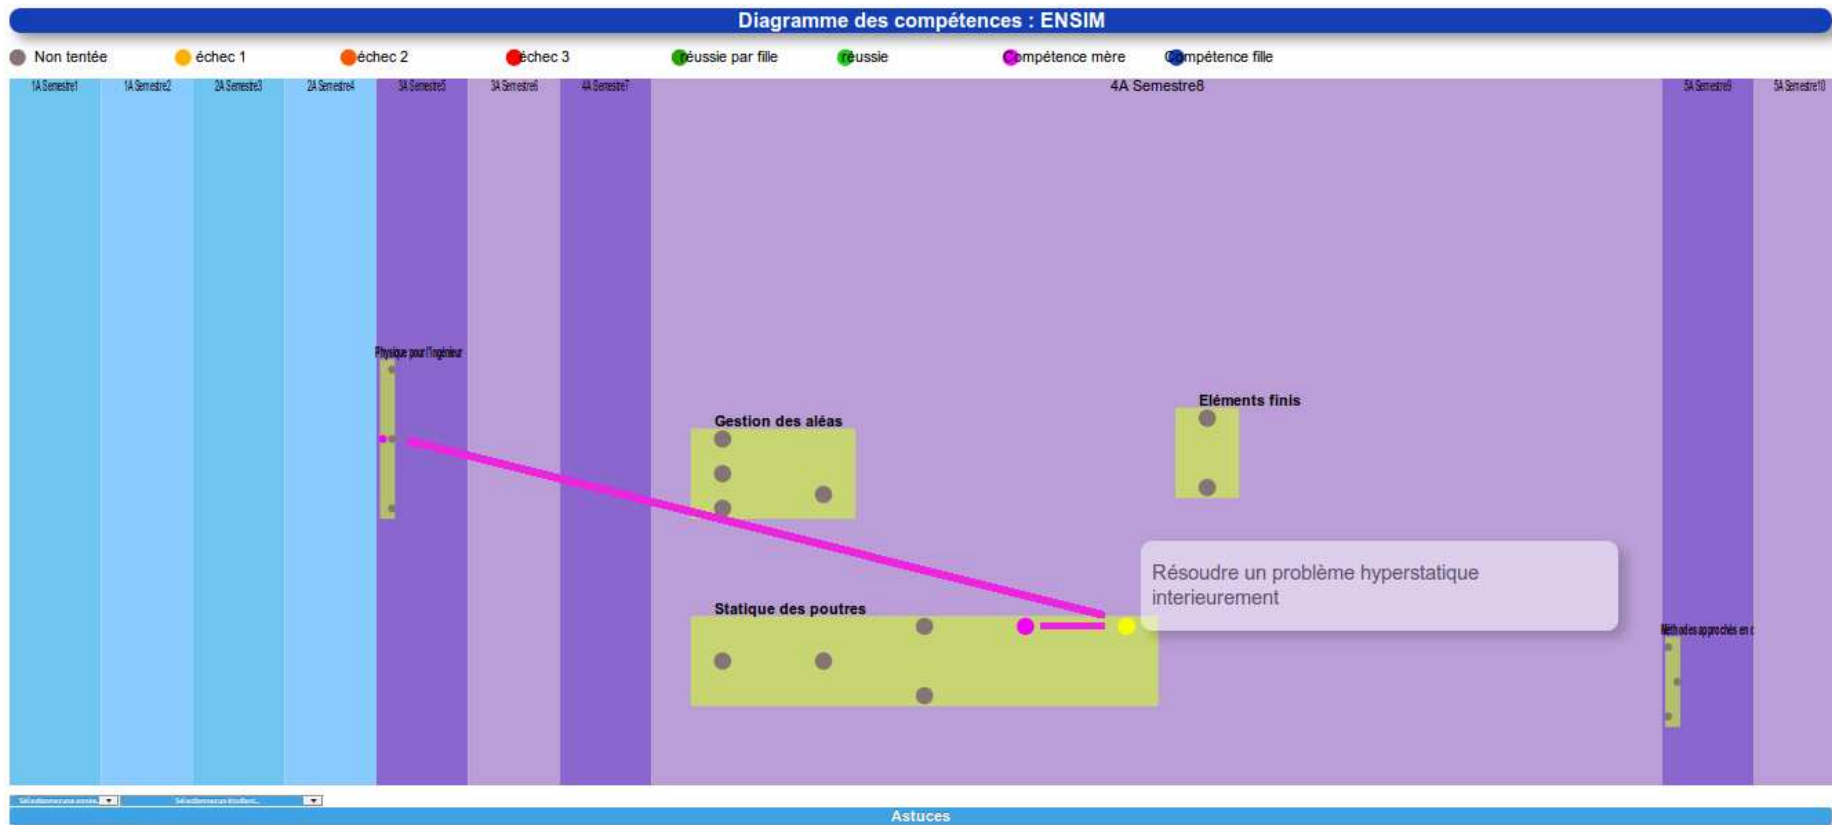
Diagramme des compétences : ENSIM

Non tentée
échec 1
échec 2
échec 3
réussie par fille
réussie
compétence mère
compétence fille

1A Semestre1
1A Semestre2
2A Semestre3
2A Semestre4
3A Semestre5
3A Semestre6
4A Semestre7
4A Semestre8
5A Semestre9
5A Semestre10

Physique pour l'ingénieur

Gestion des aléas

Eléments finis

Résoudre un problème hyperstatique interieurement

Statique des poutres

Méthodes approchés en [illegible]

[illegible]
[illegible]

Astuces